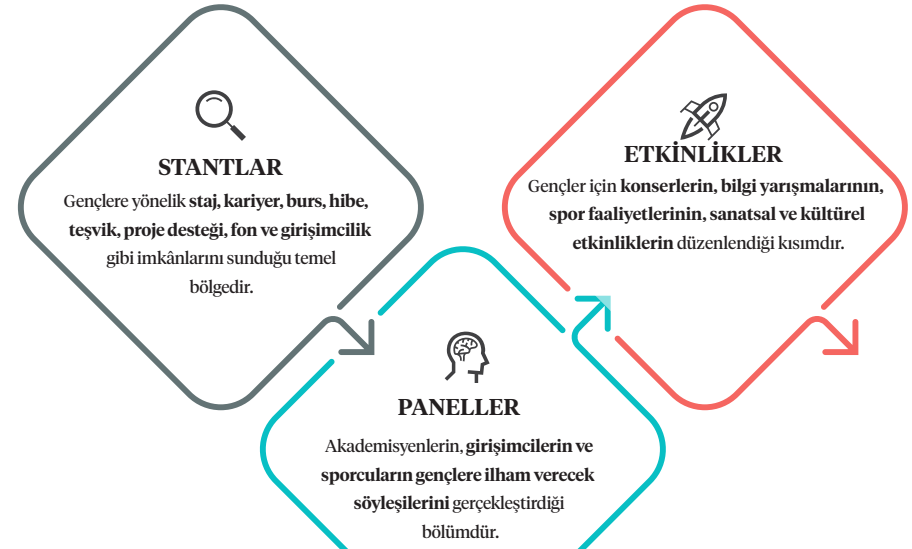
STANTLAR

Gençlere yönelik **staj, kariyer, burs, hibe, teşvik, proje desteği, fon ve girişimcilik** gibi imkânlarını sunduğu temel bölgedir.

ETKİNLİKLER

Gençler için **konserlerin, bilgi yarışmalarının, spor faaliyetlerinin, sanatsal ve kültürel etkinliklerin** düzenlendiği kısımdır.

PANELLER

Akademisyenlerin, **girişimcilerin ve sporcuların gençlere ilham verecek söyleşilerini** gerçekleştirdiği bölümdür.